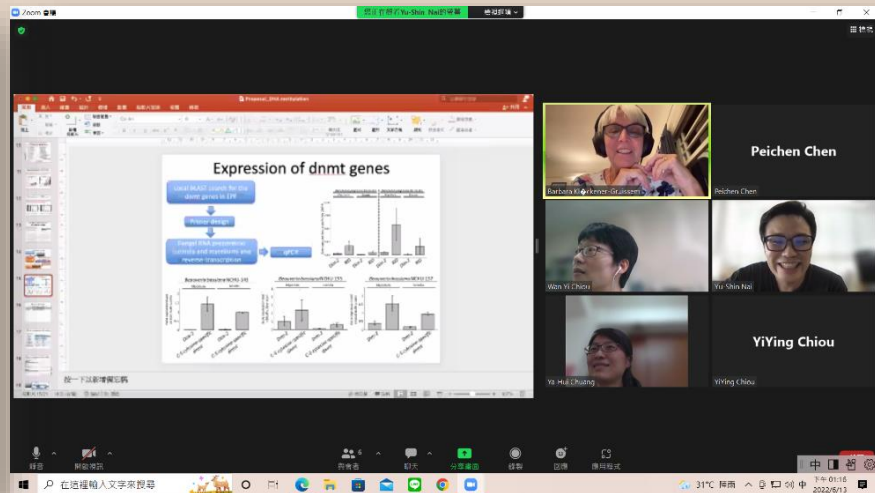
Zoom 會議

您正在觀看Yu-Shin Nai的畫面　檢視選項

檢視

Proposal_DNA methylation

Expression of dnmt genes

Local BLAST search for the dnmt genes in LPF

Primer design

Fungal RNA preparation: conidia and mycelia etc and reverse transcription

qPCR

按一下以新增備忘稿

Barbara Kl�ckener-Gruissem

Peichen Chen

Peichen Chen

Wan Yi Chiou

Yu-Shin Nai

Ya Hui Chuang

YiYing Chiou

YiYing Chiou

靜音　開始視訊　參與者 6　聊天　分享畫面　錄製　回應　應用程式

在這裡輸入文字來搜尋

31°C 晴朗　中　下午 01:16 2022/6/13